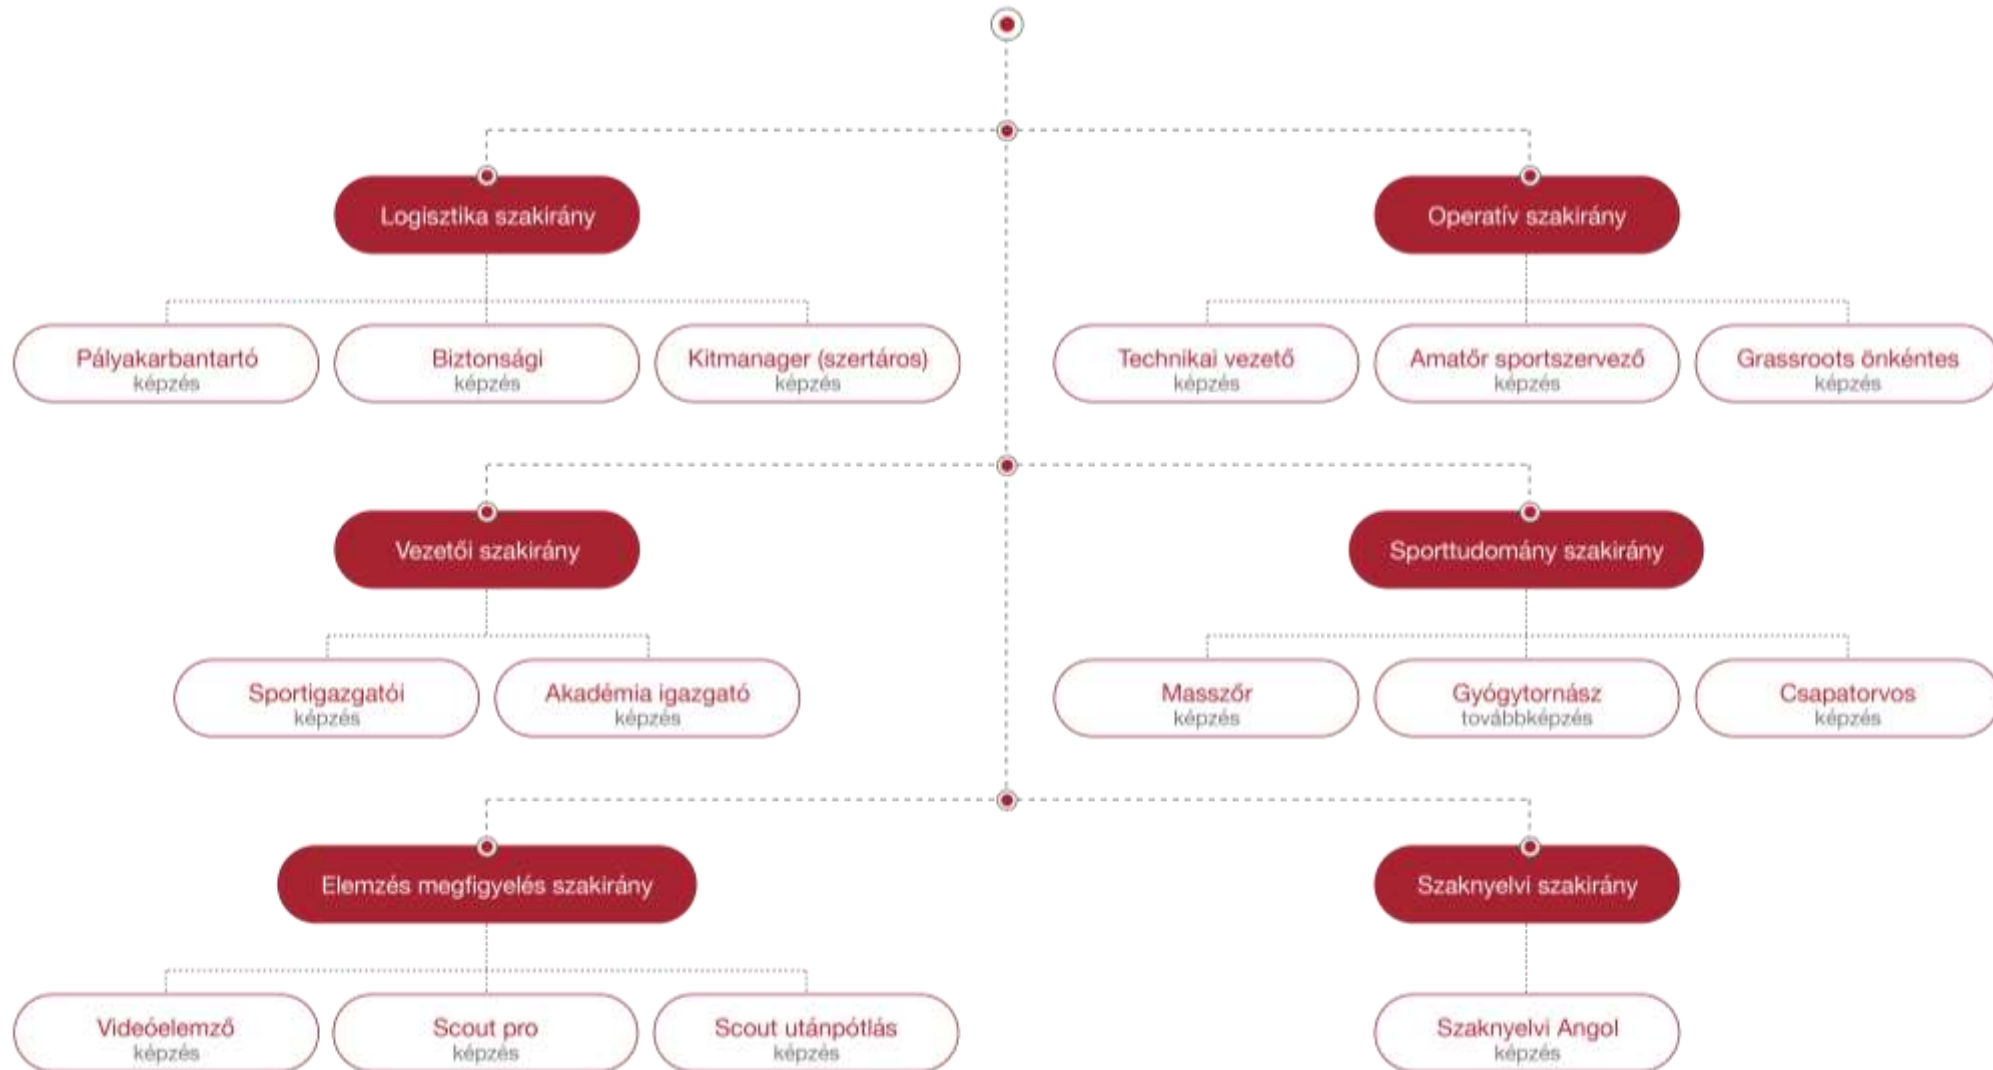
Logisztika szakirány

Pályakarbantartó
képzés

Biztonsági
képzés

Kitmanager (szertáros)
képzés

Operatív szakirány

Technikai vezető
képzés

Amatőr sportszervező
képzés

Grassroots önkéntes
képzés

Vezetői szakirány

Sportigazgatói
képzés

Akadémia igazgató
képzés

Sporttudomány szakirány

Masszőr
képzés

Gyógytornász
továbbképzés

Csapatorvos
képzés

Elemzés megfigyelés szakirány

Videóelemző
képzés

Scout pro
képzés

Scout utánpótlás
képzés

Szaknyelvi szakirány

Szaknyelvi Angol
képzés